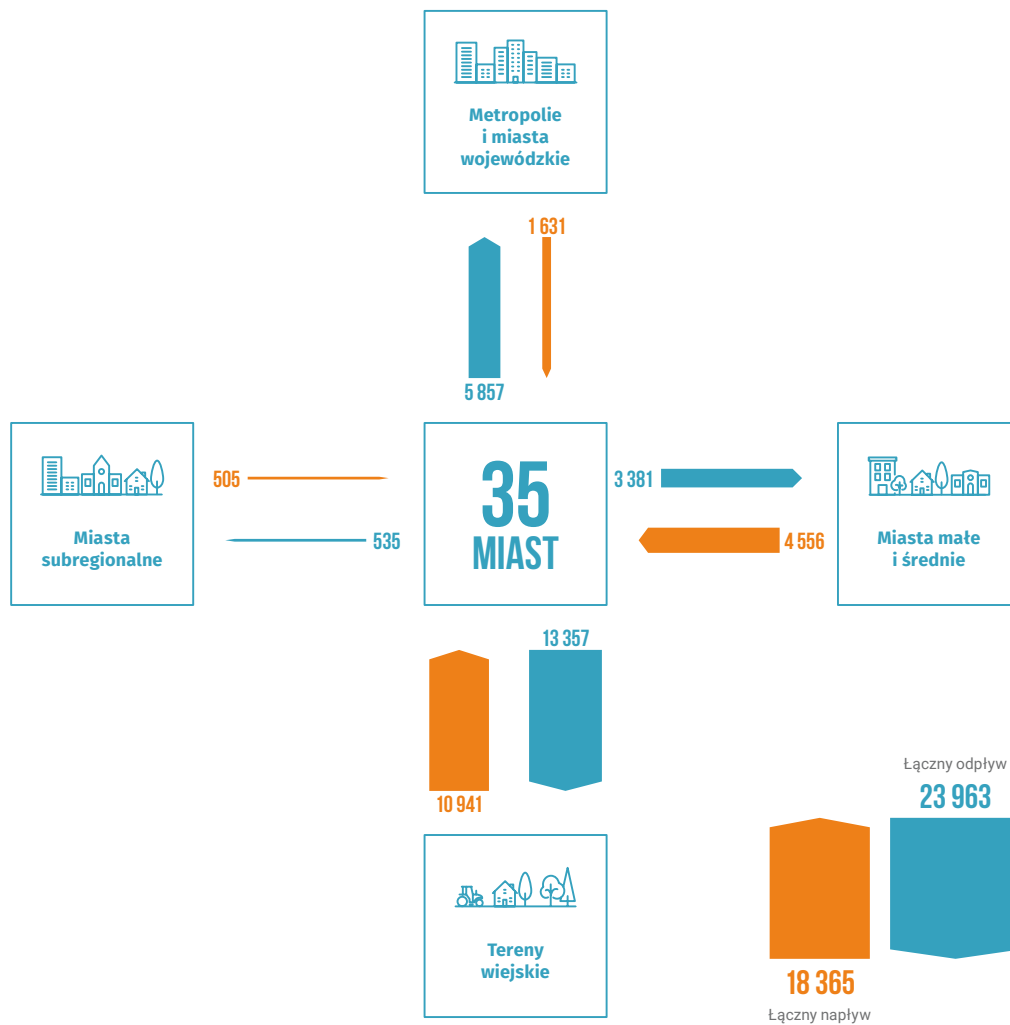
Metropolie i miasta wojewódzkie

1 631

5 857

Miasta subregionalne

505

535

35 MIAST

3 381

4 556

Miasta małe i średnie

13 357

10 941

Tereny wiejskie

Łączny odpływ

23 963

18 365

Łączny napływ